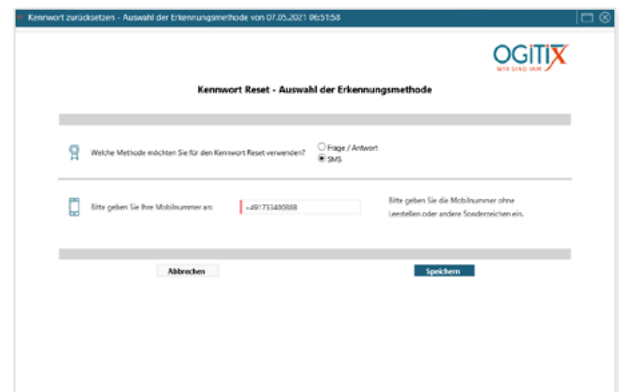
Kennwort zurücksetzen - Auswahl der Erkennungsmethode von 07.05.2021 06:51:58

OGITiX
WIR SIND IAM

Kennwort Reset - Auswahl der Erkennungsmethode

Welche Methode möchten Sie für den Kennwort Reset verwenden?
Frage / Antwort
SMS

Bitte geben Sie Ihre Mobilnummer an:
+491733480888
Bitte geben Sie die Mobilnummer ohne Leerstellen oder andere Sonderzeichen ein.

Abbrechen
Speichern